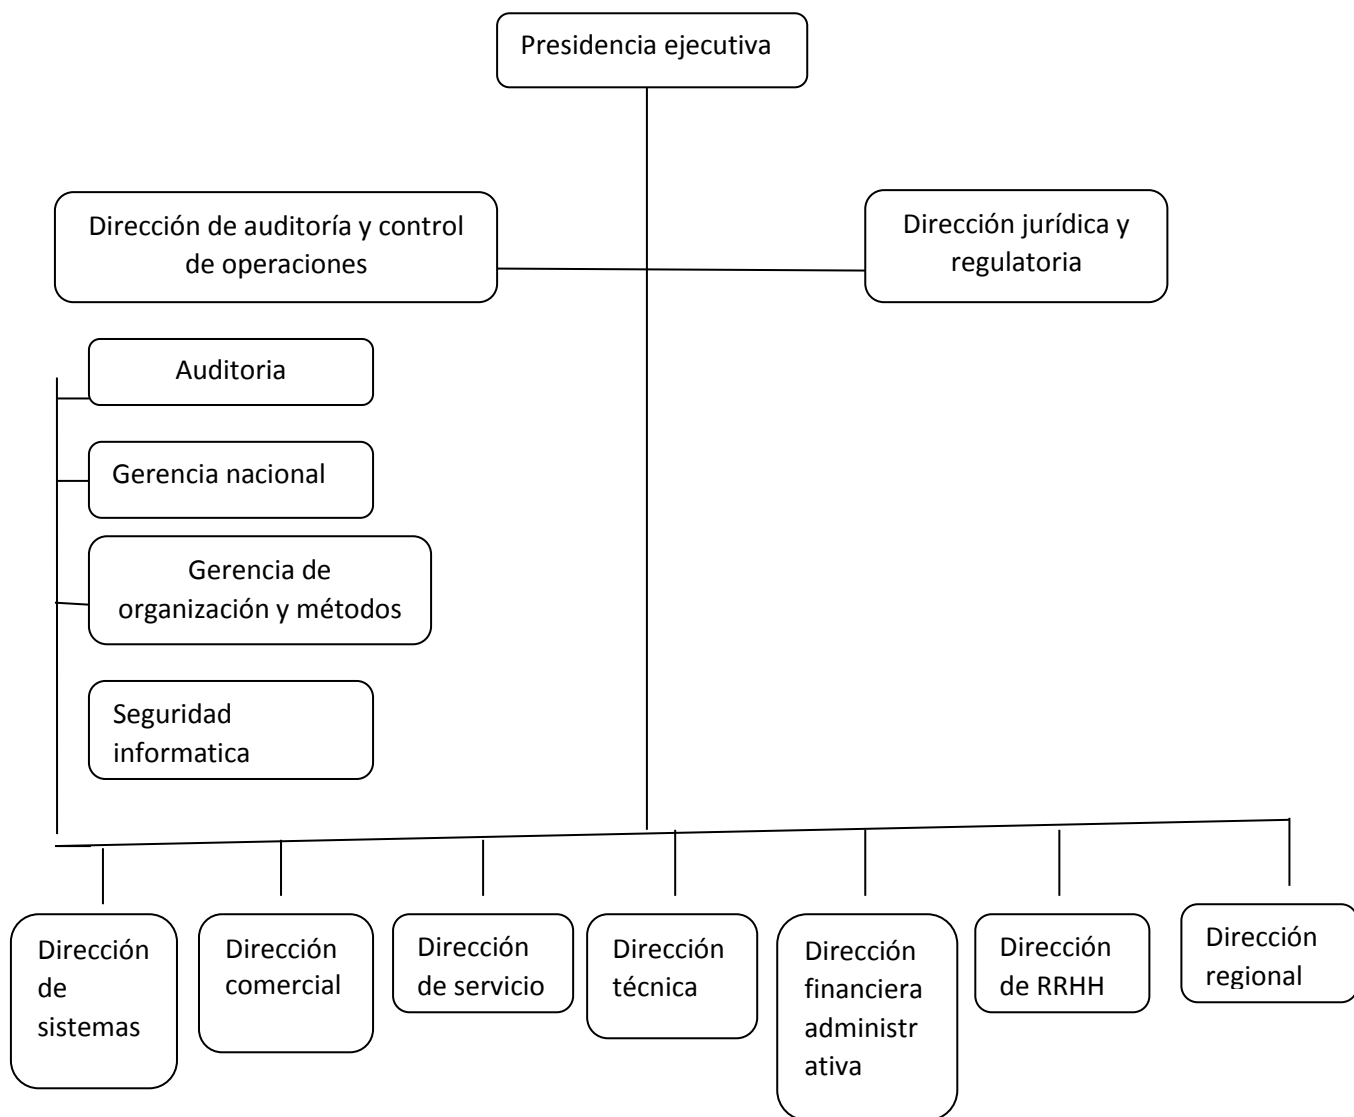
Presidencia ejecutiva

Dirección de auditoría y control de operaciones

Dirección jurídica y regulatoria

Auditoria

Gerencia nacional

Gerencia de organización y métodos

Seguridad informatica

Dirección de sistemas

Dirección comercial

Dirección de servicio

Dirección técnica

Dirección financiera administrativa

Dirección de RRHH

Dirección regional